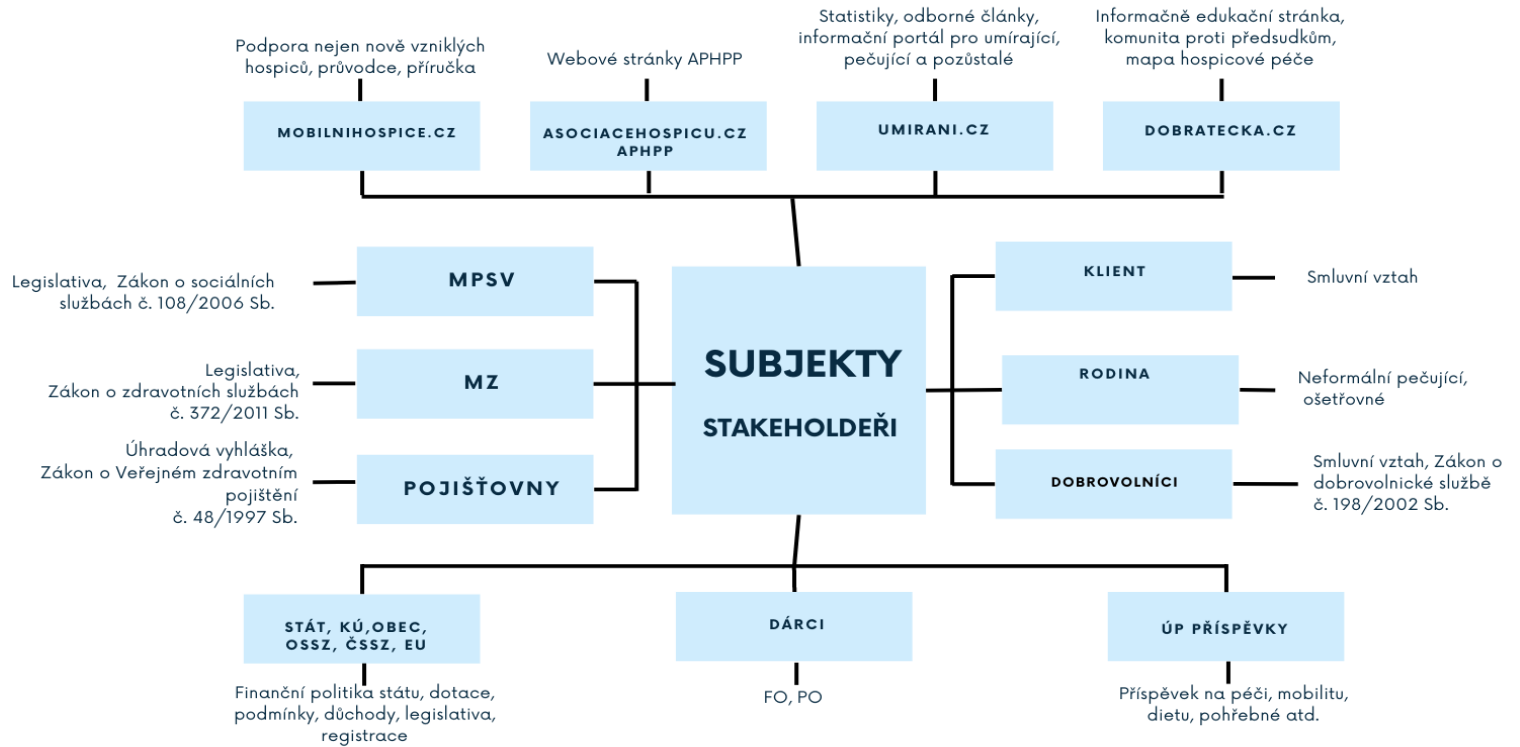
Podpora nejen nově vzniklých hospiců, průvodce, příručka

MOBILNIHOSPICE.CZ

Webové stránky APHPP

ASOCIACEHOSPICU.CZ
APHPP

Statistiky, odborné články, informační portál pro umírající, pečující a pozůstalé

UMIRANI.CZ

Informačně edukační stránka, komunita proti předsudkům, mapa hospicové péče

DOBRATECKA.CZ

Legislativa, Zákon o sociálních službách č. 108/2006 Sb.

MPSV

Legislativa, Zákon o zdravotních službách č. 372/2011 Sb.

MZ

Úhradová vyhláška, Zákon o Veřejném zdravotním pojištění č. 48/1997 Sb.

POJIŠŤOVNY

SUBJEKTY

STAKEHOLDEŘI

KLIENT

Smluvní vztah

RODINA

Neformální pečující, ošetřovné

DOBROVOLNÍCI

Smluvní vztah, Zákon o dobrovolnické službě č. 198/2002 Sb.

STÁT, KÚ,OBEC, OSSZ, ČSSZ, EU

Finanční politika státu, dotace, podmínky, důchody, legislativa, registrace

DÁRCI

FO, PO

ÚP PŘÍSPĚVKY

Příspěvek na péči, mobilitu, dietu, pohřebné atd.